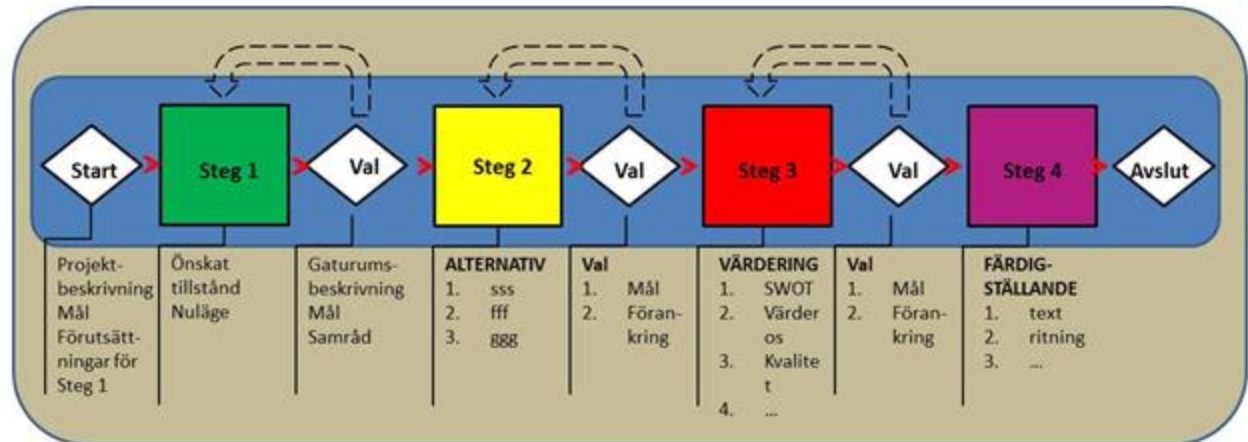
Start

Steg 1

Val

Steg 2

Val

Steg 3

Val

Steg 4

Avslut

Projektbeskrivning
Mål
Förutsättningar för Steg 1

Önskat tillstånd
Nuläge

Gaturumsbeskrivning
Mål
Samråd

ALTERNATIV
1. sss
2. fff
3. ggg

Val
1. Mål
2. Förankring

VÄRDERING
1. SWOT
2. Värderos
3. Kvalitet
4. ...

Val
1. Mål
2. Förankring

FÄRDIGSTÄLLANDE
1. text
2. ritning
3. ...